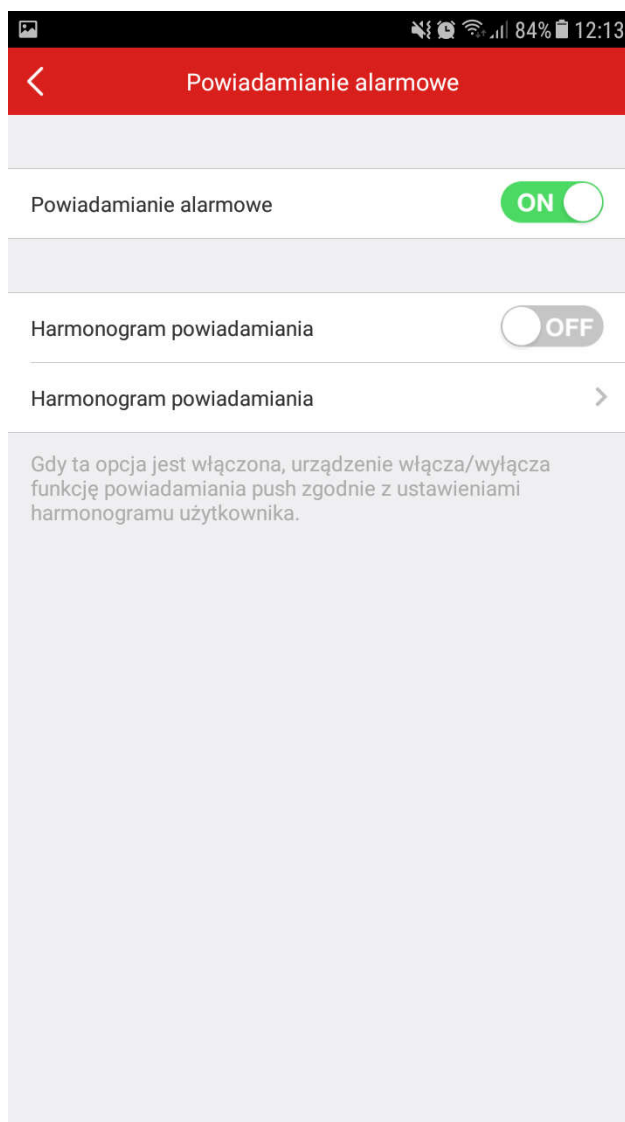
84% 12:13

Powiadamianie alarmowe

Powiadamianie alarmowe ON

Harmonogram powiadamiania OFF

Harmonogram powiadamiania

Gdy ta opcja jest włączona, urządzenie włącza/wyłącza funkcję powiadamiania push zgodnie z ustawieniami harmonogramu użytkownika.